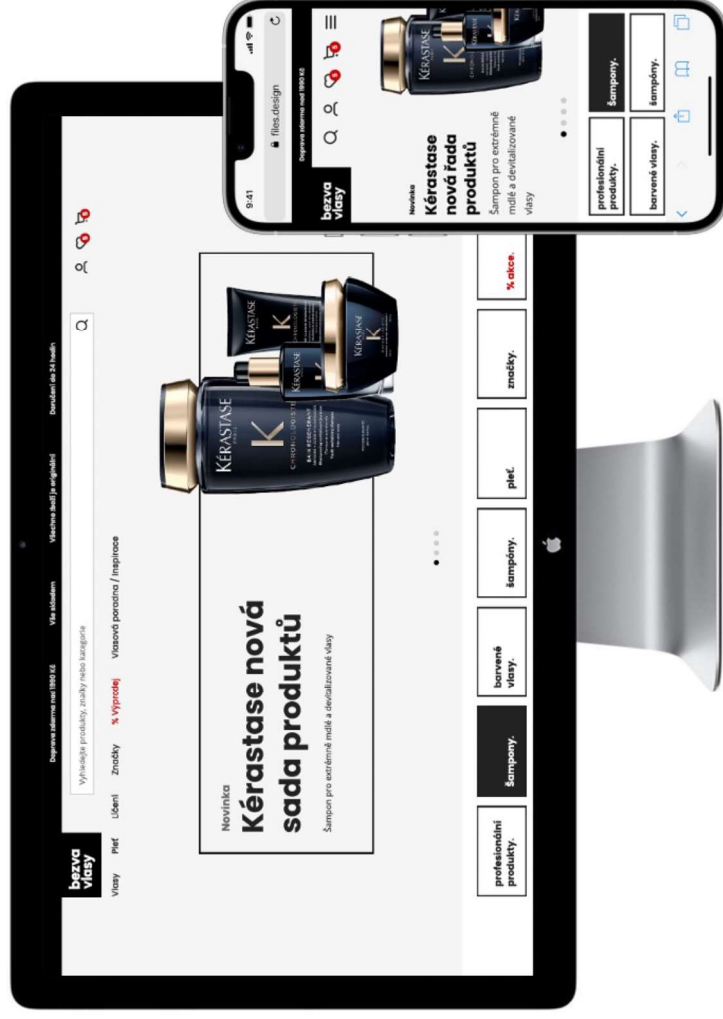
Doprava zdarma nad 1390 Kč Vše skladem Všechno zboží je originální Doručení do 24 hodin

bezva vlasy

Vyhledejte produkty, značky nebo kategorie

Vlasy Pleť Líčení Značky % Výprodej Vlasová poradna / inspirace

Novinka

Kérastase nová sada produktů

Šampon pro extrémně mdlé a devitalizované vlasy

KÉRASTASE

profesionální produkty.

šampony.

barvené vlasy.

šampony.

pleť.

značky.

% akce.

9:41

files.design

Doprava zdarma nad 1390 Kč

bezva vlasy

Novinka

Kérastase nová řada produktů

Šampon pro extrémně mdlé a devitalizované vlasy

KÉRASTASE

profesionální produkty.

šampony.

barvené vlasy.

šampony.